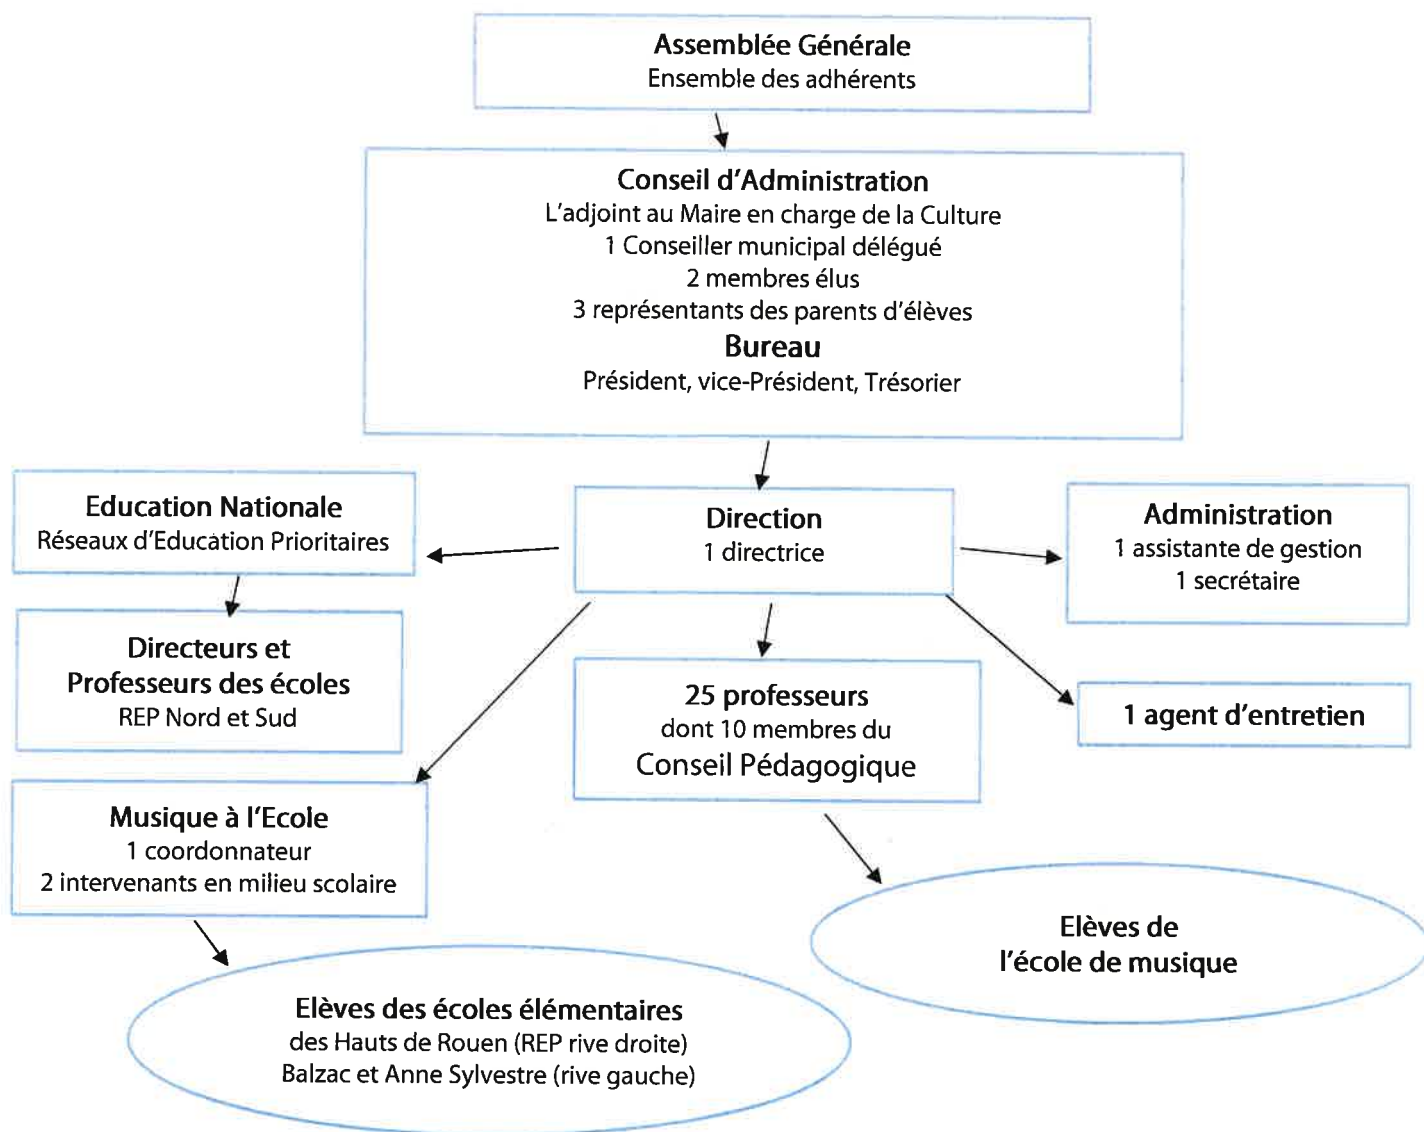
Assemblée Générale
Ensemble des adhérents

Conseil d'Administration
L'adjoint au Maire en charge de la Culture
1 Conseiller municipal délégué
2 membres élus
3 représentants des parents d'élèves
Bureau
Président, vice-Président, Trésorier

Education Nationale
Réseaux d'Education Prioritaires

Direction
1 directrice

Administration
1 assistante de gestion
1 secrétaire

Directeurs et Professeurs des écoles
REP Nord et Sud

25 professeurs
dont 10 membres du
Conseil Pédagogique

1 agent d'entretien

Musique à l'Ecole
1 coordonnateur
2 intervenants en milieu scolaire

Elèves de l'école de musique

Elèves des écoles élémentaires
des Hauts de Rouen (REP rive droite)
Balzac et Anne Sylvestre (rive gauche)